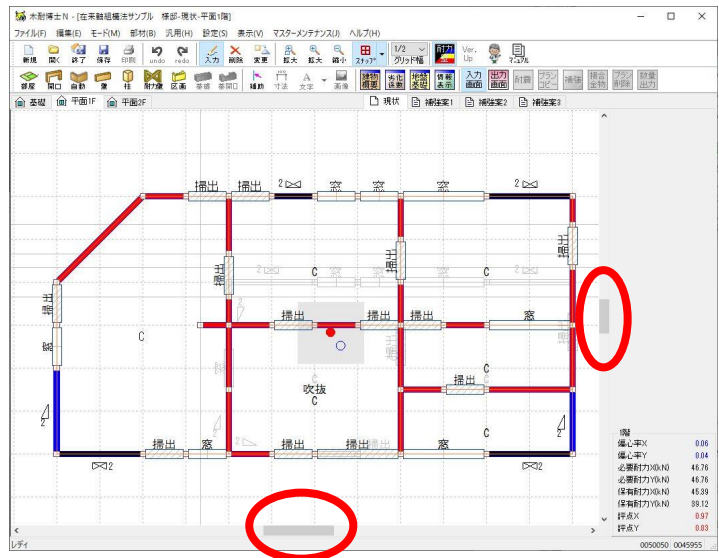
木耐博士N - [在来軸組構法サンプル 様邸-現状-平面1階]
ファイル(F) 編集(E) モード(M) 部材(B) 汎用(H) 設定(S) 表示(V) マスターメンテナンス(J) ヘルプ(H)
新規 開く 終了 保存 印刷 undo redo 入力 削除 変更 拡大 拡大 縮小 スナップ 1/2 グリッド幅 耐力 Ver. Up マニュアル
部屋 開口 自動 梁 柱 耐力壁 区画 壁 床開口 補助 寸法 文字 画像 建物概要 劣化低減 接合部 情報表示 入力画面 出力画面 計算 プランコピー 補強 接合金物 プラン削除 数量出力
基礎 平面1F 平面2F 現状 補強案1 補強案2 補強案3
掃出 掃出 2 窓 窓 窓 2
押入 押入 C C C
押入 押入
掃出 掃出 掃出 窓
C 押入
吹抜 C 掃出 C
2 2
掃出 窓 掃出 掃出 窓 C
2 2
1階
偏心率X 0.06
偏心率Y 0.04
必要耐力X(kN) 46.76
必要耐力Y(kN) 46.76
保有耐力X(kN) 45.39
保有耐力Y(kN) 39.12
評点X 0.97
評点Y 0.83
レディ 0050050 0045955